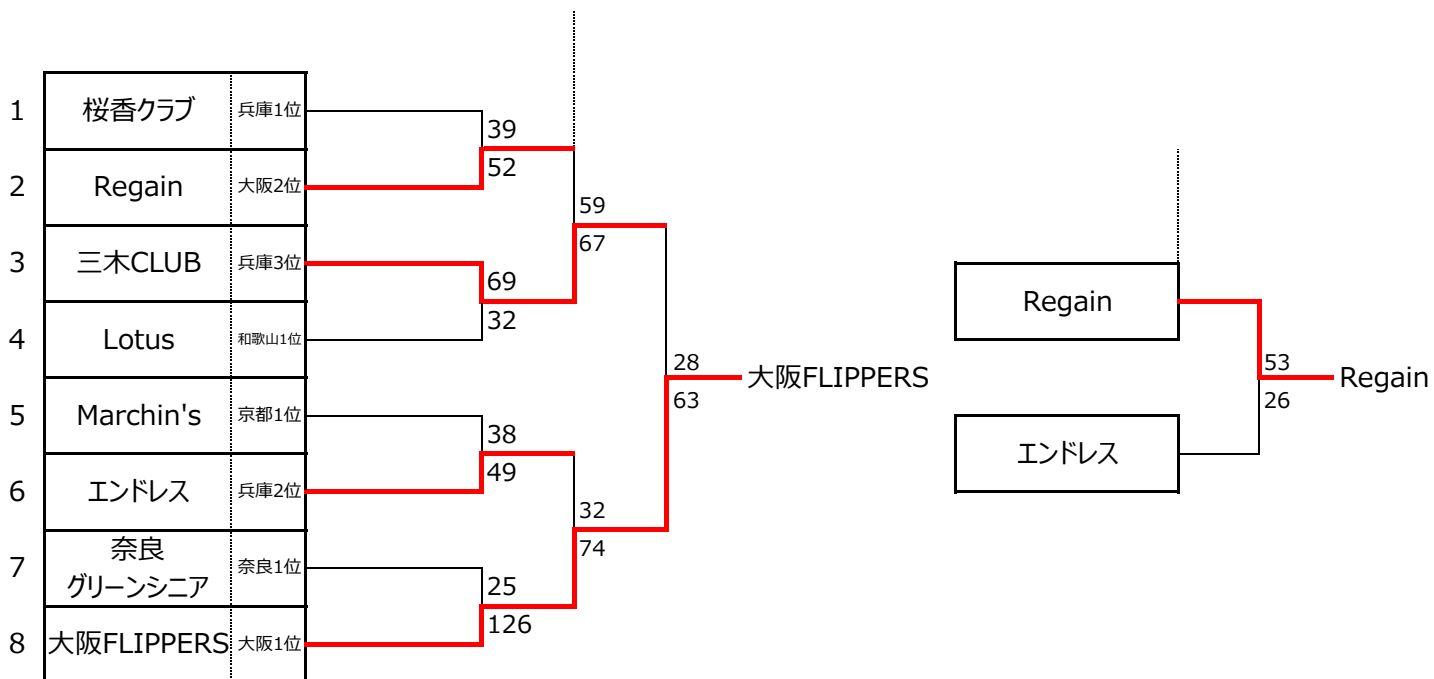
| | | |
|---|---|---|
| 1 | 桜香クラブ | 兵庫1位 |
| 2 | Regain | 大阪2位 |
| 3 | 三木CLUB | 兵庫3位 |
| 4 | Lotus | 和歌山1位 |
| 5 | Marchin's | 京都1位 |
| 6 | エンドレス | 兵庫2位 |
| 7 | 奈良 グリーンシニア | 奈良1位 |
| 8 | 大阪FLIPPERS | 大阪1位 |

39
52
69
32
38
49
25
126
59
67
32
74
28
63
大阪FLIPPERS

Regain
エンドレス
53
26
Regain